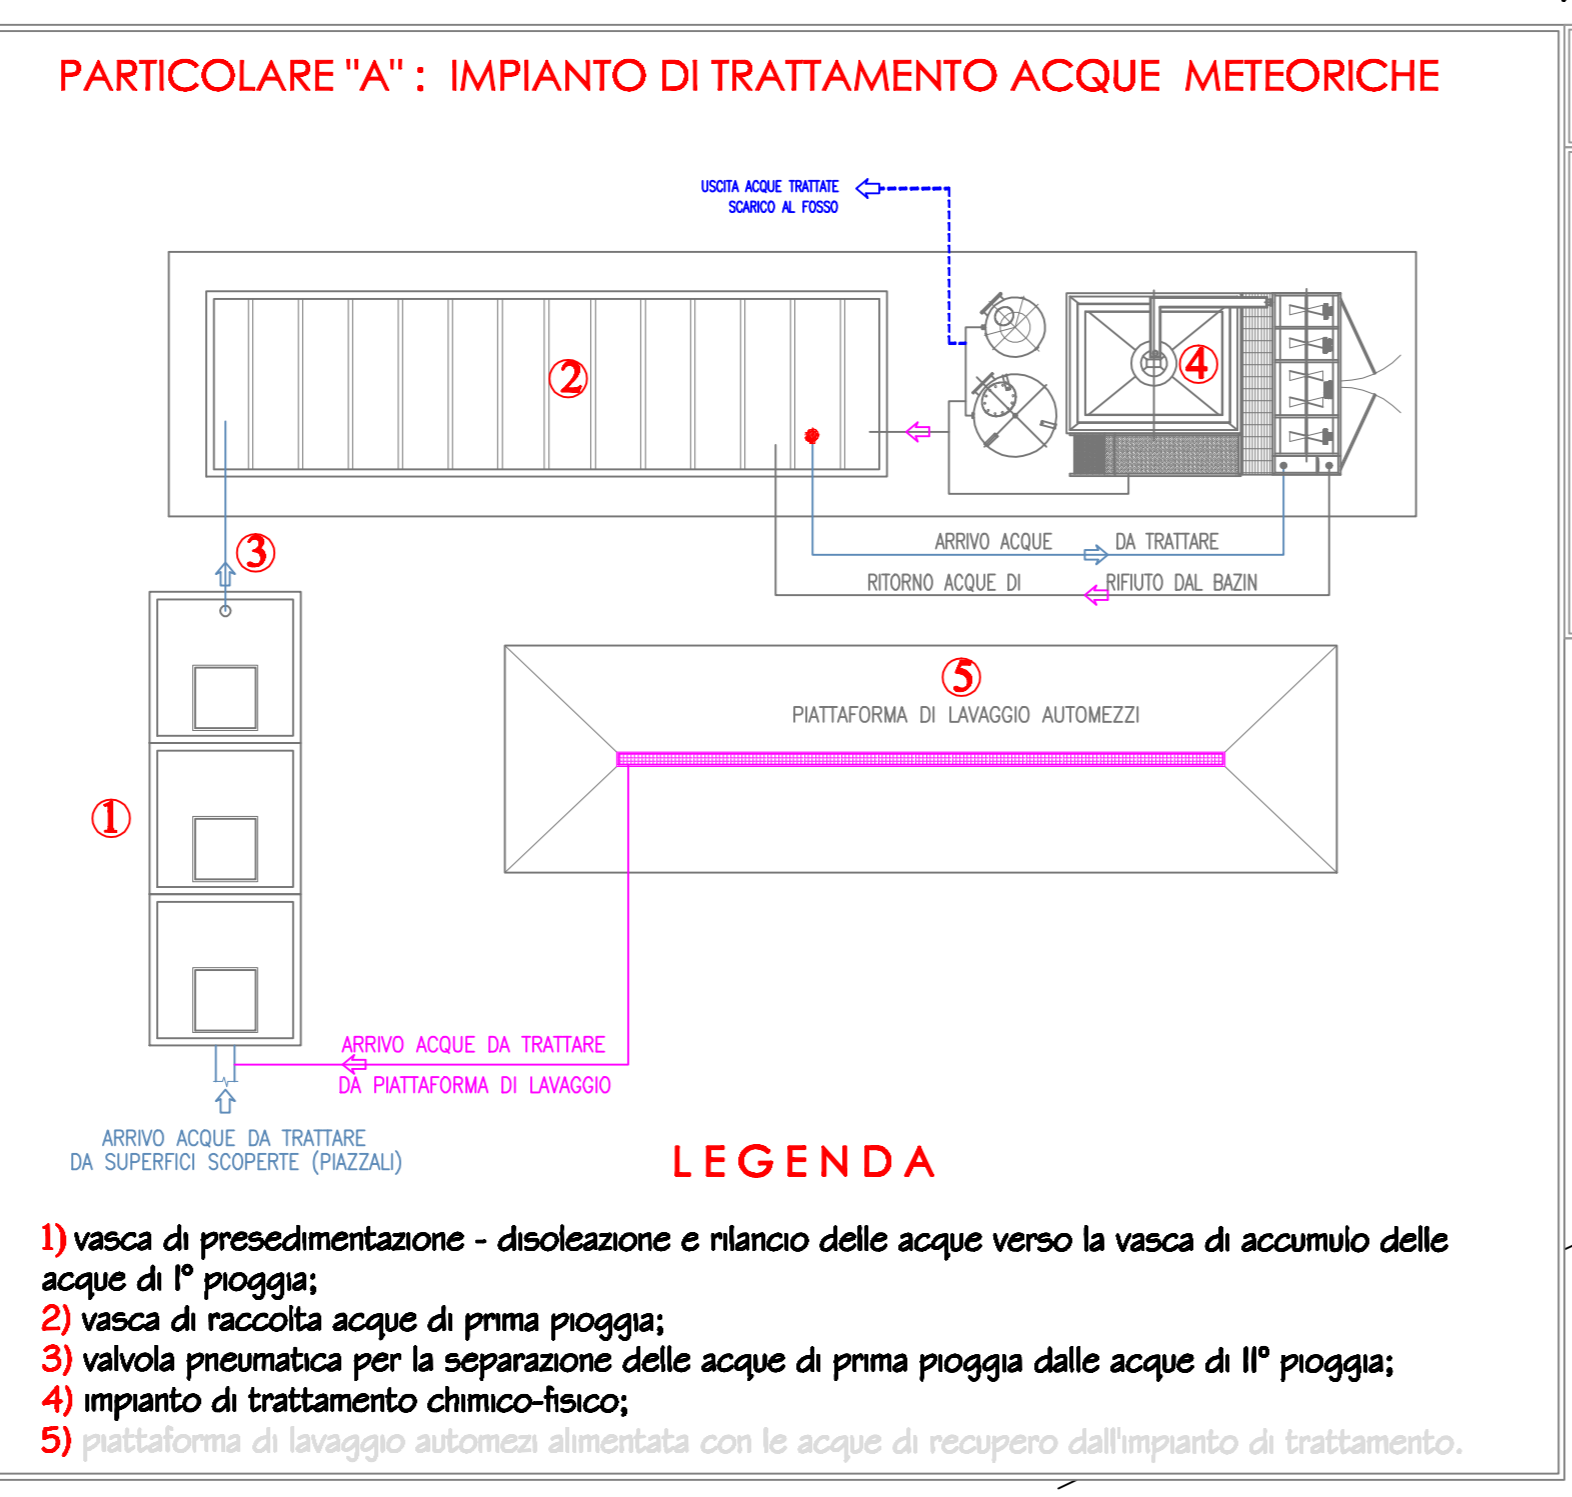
PARTICOLARE "A" : IMPIANTO DI TRATTAMENTO ACQUE METEORICHE

USCITA ACQUE TRATTATE
SCARICO AL FOSSO

②

④

ARRIVO ACQUE DA TRATTARE

RITORNO ACQUE DI RIFIUTO DAL BAZIN

③

⑤

PIATTAFORMA DI LAVAGGIO AUTOMEZZI

①

ARRIVO ACQUE DA TRATTARE
DA PIATTAFORMA DI LAVAGGIO

ARRIVO ACQUE DA TRATTARE
DA SUPERFICI SCOPERTE (PIAZZALI)

LEGENDA

1) vasca di presedimentazione - disoleazione e rilancio delle acque verso la vasca di accumulo delle acque di I° pioggia;
2) vasca di raccolta acque di prima pioggia;
3) valvola pneumatica per la separazione delle acque di prima pioggia dalle acque di II° pioggia;
4) impianto di trattamento chimico-fisico;
5) piattaforma di lavaggio automezi alimentata con le acque di recupero dall'impianto di trattamento.